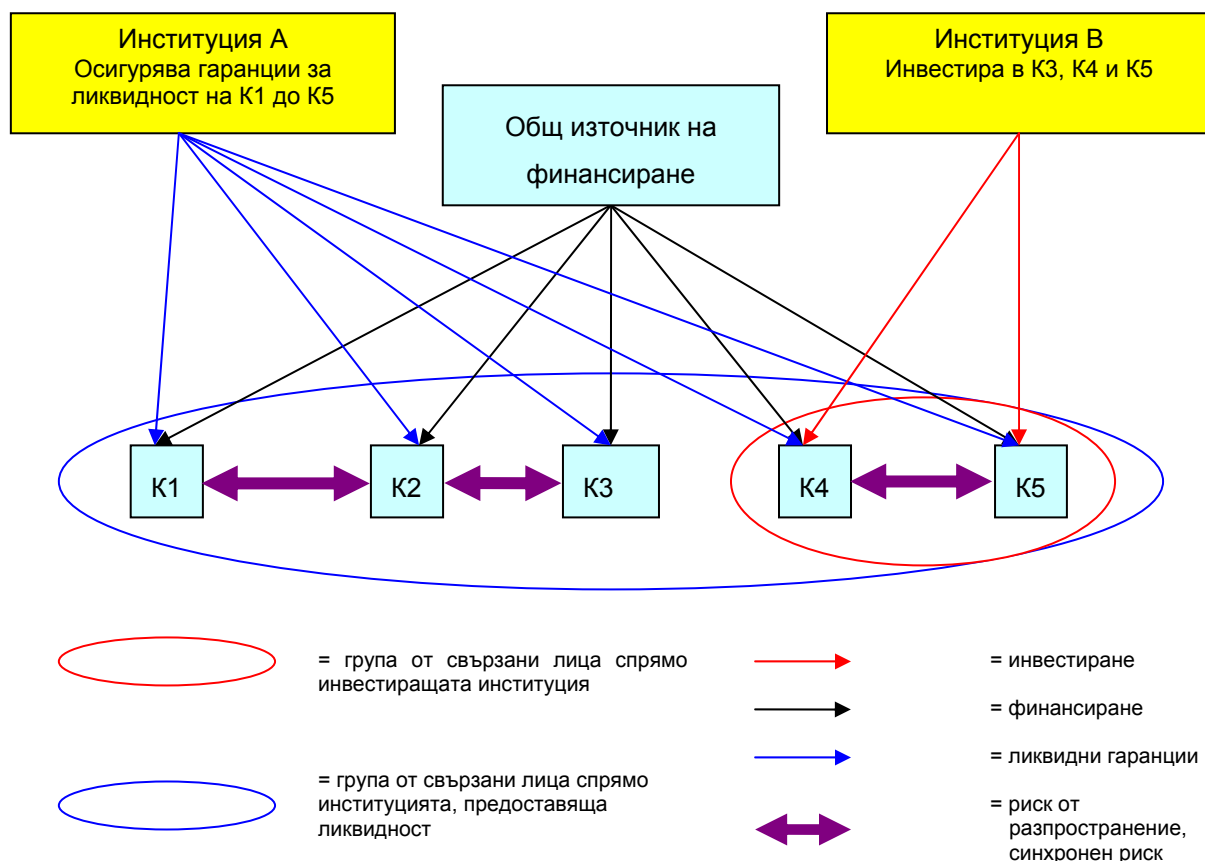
Институция A
Осигурява гаранции за ликвидност на К1 до К5

Общ източник на финансиране

Институция B
Инвестира в К3, К4 и К5

К1

К2

К3

К4

К5

= група от свързани лица спрямо инвестиращата институция

= група от свързани лица спрямо институцията, предоставяща ликвидност

= инвестиране

= финансиране

= ликвидни гаранции

= риск от разпространение, синхронен риск